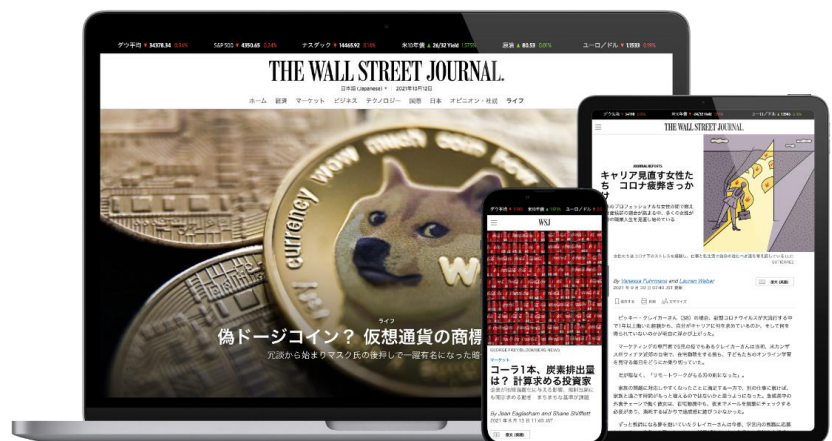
ダウ平均 ▼ 34378.34 S&P 500 ▼ 4350.65 ナスダック ▼ 14465.92 米10年債 ▲ 26/32 Yield 原油 ▲ 80.53 ユーロ/ドル ▼ 1.1533

THE WALL STREET JOURNAL.
日本版 (Japanese) 2021年10月12日
ホーム 経済 マーケット ビジネス テクノロジー 国際 日本 オピニオン・社説 ライフ

currency WOW
ライフ
偽ドージコイン？ 仮想通貨の商標
冗談から始まりマスク氏の後押しで一躍有名になった暗

WSJ
マーケット
コーラ1本、炭素排出量は？ 計算求める投資家
By Jean Eaglesham and Shane Shifflett

THE WALL STREET JOURNAL.
キャリア見直す女性たち コロナ疲弊きっか
By Vanessa Fuhrmans and Lauren Weber